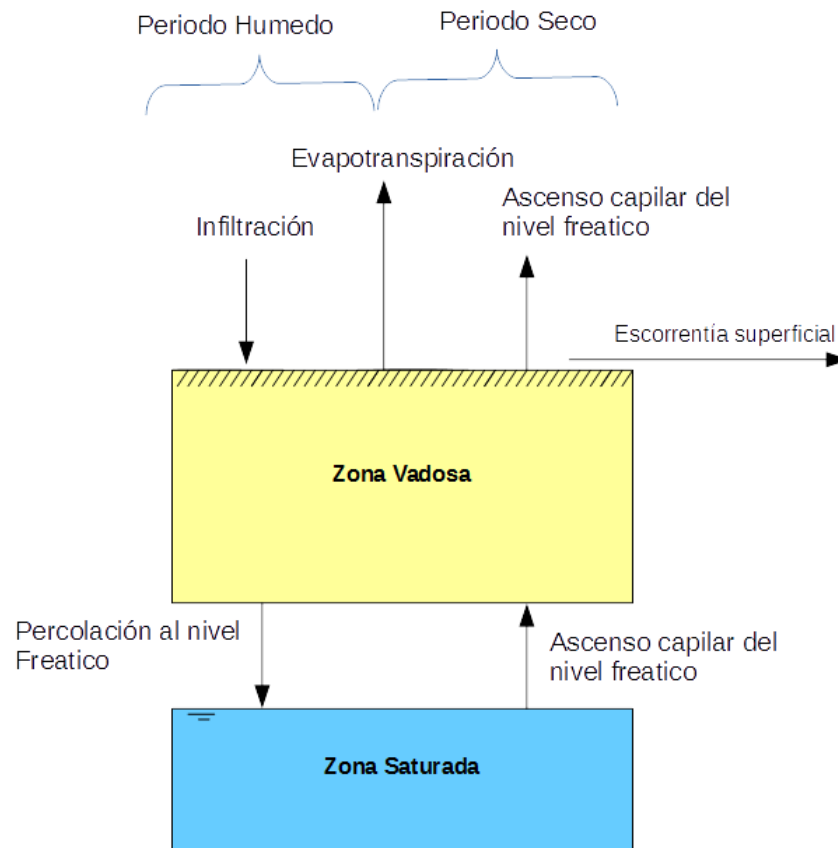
Periodo Humedo

Periodo Seco

Evapotranspiración

Ascenso capilar del nivel freatico

Infiltración

Escorrentía superficial

Zona Vadosa

Percolación al nivel Freatico

Ascenso capilar del nivel freatico

Zona Saturada